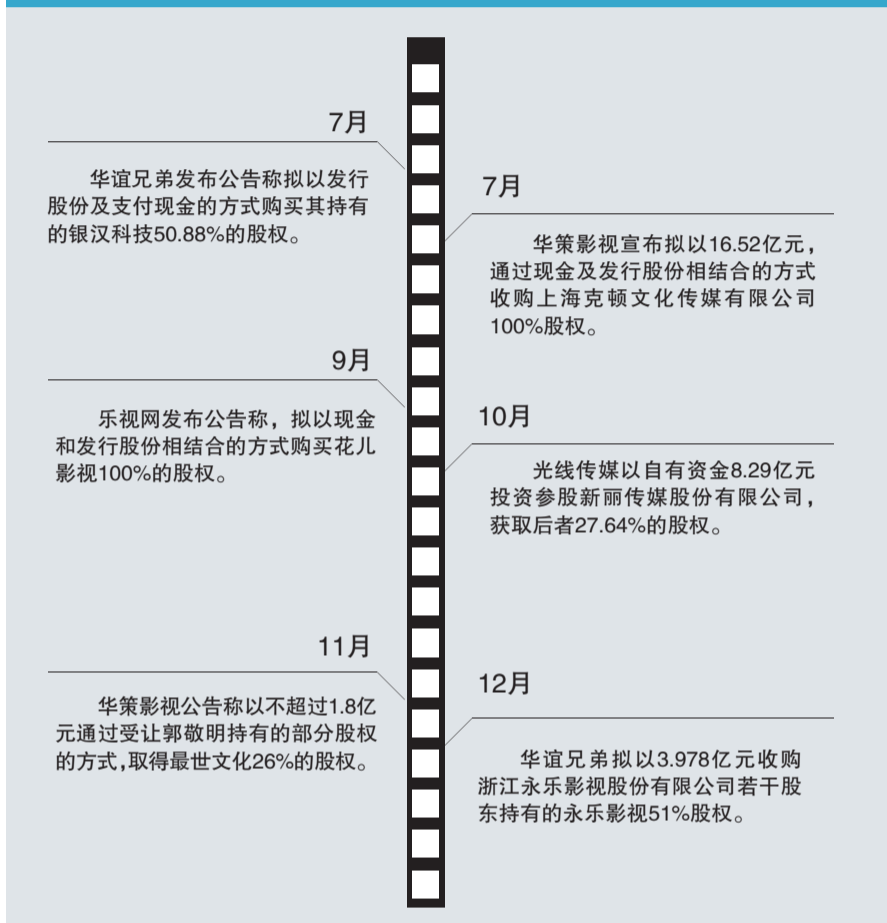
7月

华谊兄弟发布公告称拟以发行股份及支付现金的方式购买其持有的银汉科技50.88%的股权。

7月

华策影视宣布拟以16.52亿元，通过现金及发行股份相结合的方式收购上海克顿文化传媒有限公司100%股权。

9月

乐视网发布公告称，拟以现金和发行股份相结合的方式购买花儿影视100%的股权。

10月

光线传媒以自有资金8.29亿元投资参股新丽传媒股份有限公司，获取后者27.64%的股权。

11月

华策影视公告称以不超过1.8亿元通过受让郭敬明持有的部分股权的方式，取得最世文化26%的股权。

12月

华谊兄弟拟以3.978亿元收购浙江永乐影视股份有限公司若干股东持有的永乐影视51%股权。